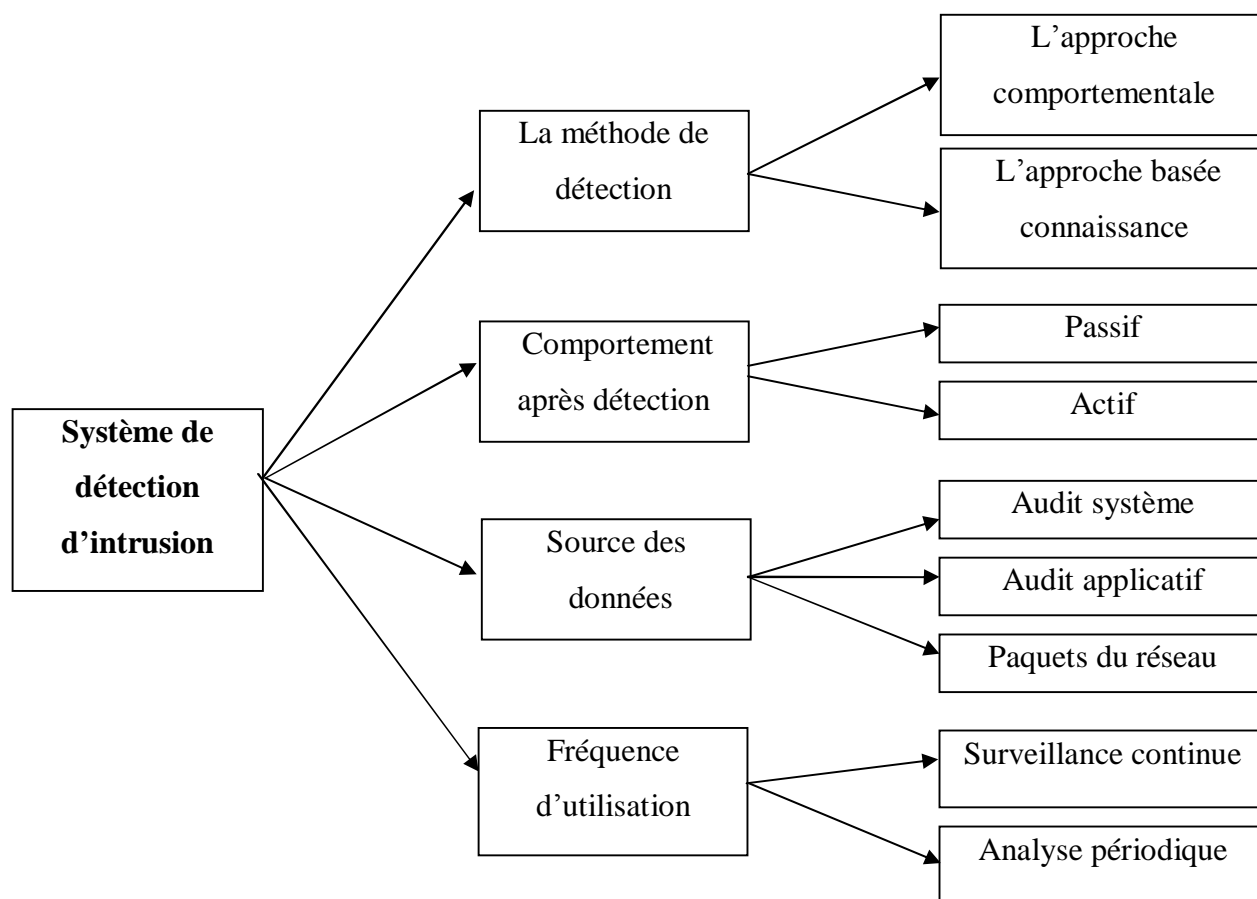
Système de détection d'intrusion

La méthode de détection

L'approche comportementale

L'approche basée connaissance

Comportement après détection

Passif

Actif

Source des données

Audit système

Audit applicatif

Paquets du réseau

Fréquence d'utilisation

Surveillance continue

Analyse périodique